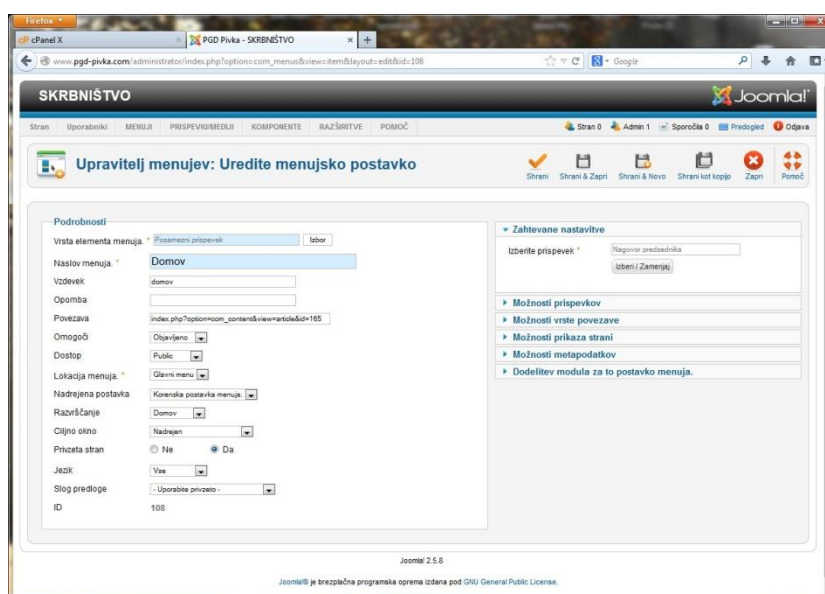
Firefox
cPanel X
PGD Pivka - SKRBNIŠTVO
www.pgd-pivka.com/administrator/index.php?option=com_menus&view=item&layout=edit&id=108
Google

SKRBNIŠTVO
Joomla!

Stran Uporabniki MENIJI PRISPEVKI/MEDIJI KOMPONENTE RAZŠIRITVE POMOČ
Stran 0 Admin 1 Sporočila 0 Predogled Odjava

Upravitelj menujev: Uredite menujsko postavko

Shrani Shrani & Zapri Shrani & Novo Shrani kot kopijo Zapri Pomoč

Podrobnosti
Vrsta elementa menuja * Posamezni prispevek Izbor
Naslov menuja * Domov
Vzdevek domov
Opomba
Povezava index.php?option=com_content&view=article&id=165
Omogoči Objavljeno
Dostop Public
Lokacija menuja * Glavni menu
Nadrejena postavka Korenska postavka menuja
Razvrščanje Domov
Ciljno okno Nadrejen
Privzeta stran Ne Da
Jezik Vse
Slog predloge - Uporabite privzeto -
ID 108

Zahtevane nastavitve
Izberite prispevek * Nagovor predsednika
Izberi / Zamenjaj

Možnosti prispevkov
Možnosti vrste povezave
Možnosti prikaza strani
Možnosti metapodatkov
Dodelitev modula za to postavko menuja.

Joomla! 2.5.8

Joomla!® je brezplačna programska oprema izdana pod GNU General Public License.